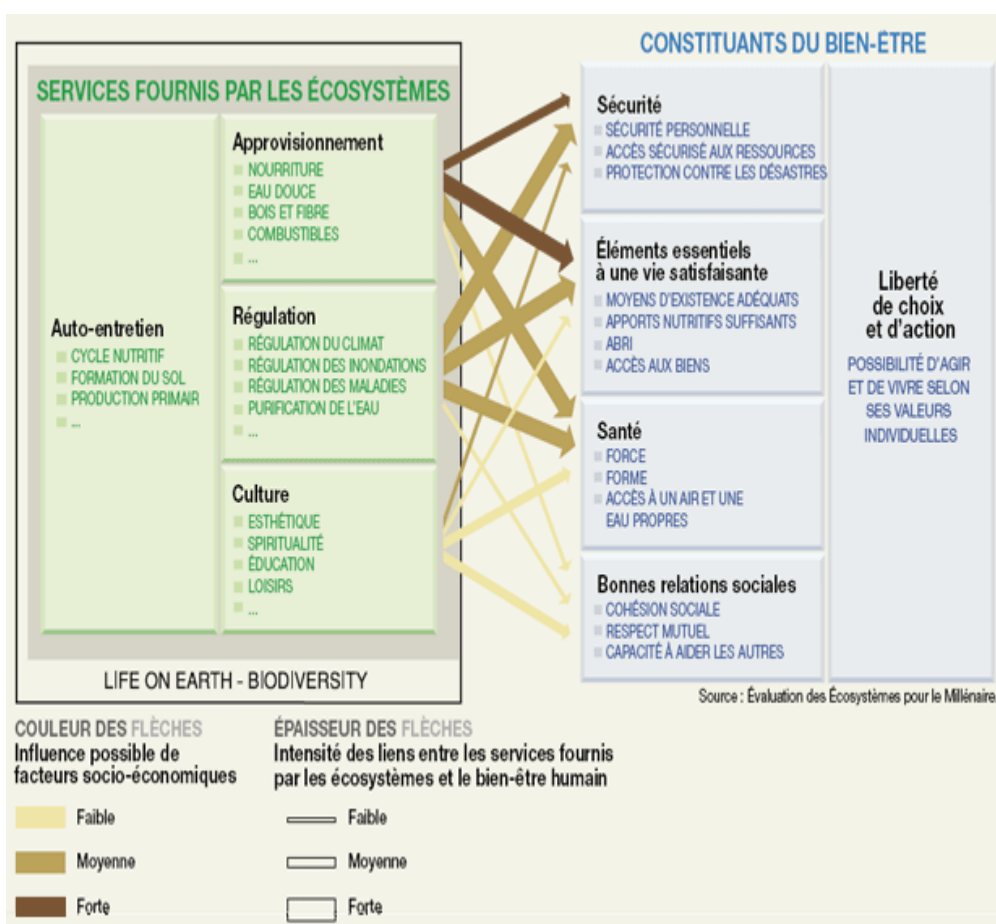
SERVICES FOURNIS PAR LES ÉCOSYSTÈMES

Auto-entretien
CYCLE NUTRITIF
FORMATION DU SOL
PRODUCTION PRIMAIRE
...

Approvisionnement
NOURRITURE
EAU DOUCE
BOIS ET FIBRE
COMBUSTIBLES
...

Régulation
RÉGULATION DU CLIMAT
RÉGULATION DES INONDATIONS
RÉGULATION DES MALADIES
PURIFICATION DE L'EAU
...

Culture
ESTHÉTIQUE
SPIRITUALITÉ
ÉDUCATION
LOISIRS
...

LIFE ON EARTH - BIODIVERSITY

CONSTITUANTS DU BIEN-ÊTRE

Sécurité
SÉCURITÉ PERSONNELLE
ACCÈS SÉCURISÉ AUX RESSOURCES
PROTECTION CONTRE LES DÉSASTRES

Éléments essentiels à une vie satisfaisante
MOYENS D'EXISTENCE ADÉQUATS
APPORTS NUTRITIFS SUFFISANTS
ABRI
ACCÈS AUX BIENS

Santé
FORCE
FORME
ACCÈS À UN AIR ET UNE EAU PROPRES

Bonnes relations sociales
COHÉSION SOCIALE
RESPECT MUTUEL
CAPACITÉ À AIDER LES AUTRES

Liberté de choix et d'action
POSSIBILITÉ D'AGIR ET DE VIVRE SELON SES VALEURS INDIVIDUELLES

Source : Évaluation des Écosystèmes pour le Millénaire

COULEUR DES FLÈCHES
Influence possible de facteurs socio-économiques

Faible
Moyenne
Forte

ÉPAISSEUR DES FLÈCHES
Intensité des liens entre les services fournis par les écosystèmes et le bien-être humain

Faible
Moyenne
Forte